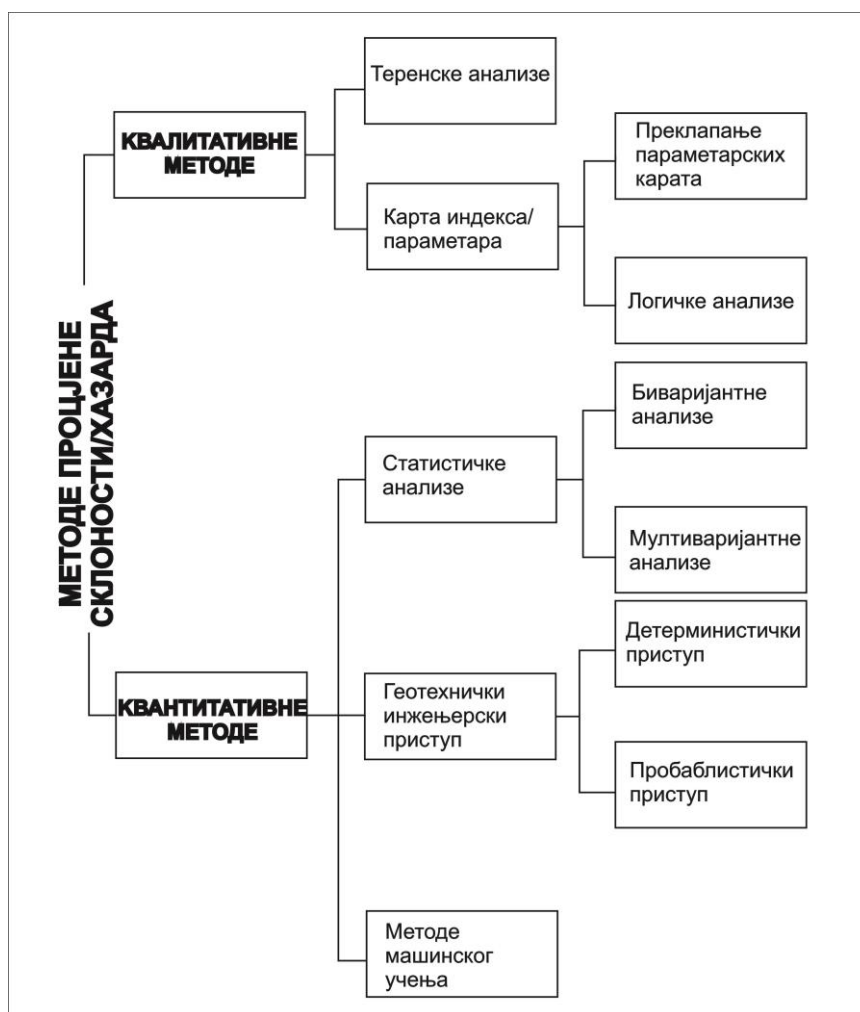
МЕТОДЕ ПРОЦЈЕНЕ СКЛОНОСТИ/ХАЗАРДА

КВАЛИТАТИВНЕ МЕТОДЕ

Теренске анализе

Карта индекса/ параметара

Преклапање параметарских карата

Логичке анализе

КВАНТИТАТИВНЕ МЕТОДЕ

Статистичке анализе

Биваријантне анализе

Мултиваријантне анализе

Геотехнички инжењерски приступ

Детерминистички приступ

Пробаблистички приступ

Методе машинског учења